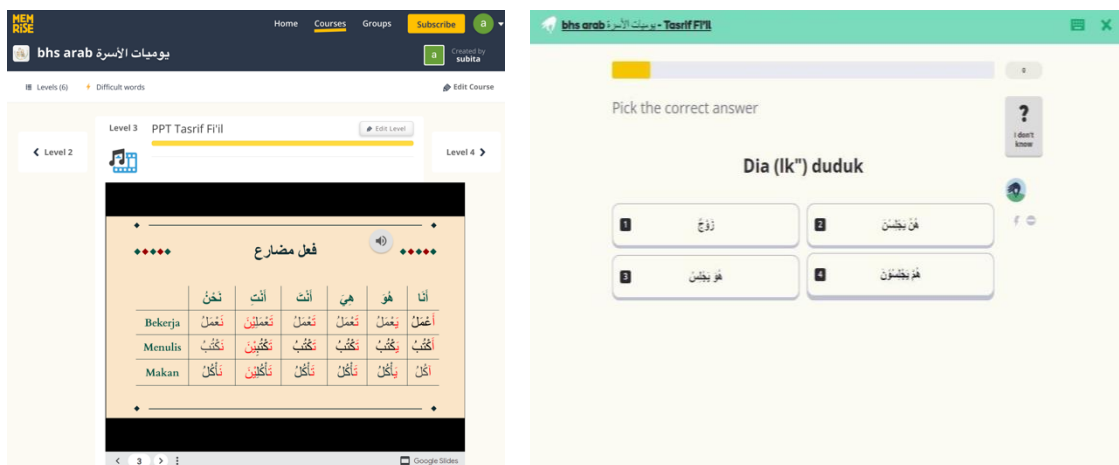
MEM RISE

Home Courses Groups Subscribe a

bhs arab يوميات الأسرة

a Created by subita

Levels (6) Difficult words

Edit Course

Level 2

Level 3 PPT Tasrif Fi'il

Edit Level

Level 4

فعل مضارع

| | نَحْنُ | أَنْتِ | أَنْتَ | هِيَ | هُوَ | أَنَا |
|---|---|---|---|---|---|---|
| Bekerja | نَعْمَلُ | تَعْمَلِيْنَ | تَعْمَلُ | تَعْمَلُ | يَعْمَلُ | أَعْمَلُ |
| Menulis | نَكْتُبُ | تَكْتُبِيْنَ | تَكْتُبُ | تَكْتُبُ | يَكْتُبُ | أَكْتُبُ |
| Makan | نَأْكُلُ | تَأْكُلِيْنَ | تَأْكُلُ | تَأْكُلُ | يَأْكُلُ | آكُلُ |

< 3 >

Google Slides

bhs arab - يوميات الأسرة - Tasrif Fi'il

0

Pick the correct answer

?
I don't know

Dia (lk") duduk

1 زَوْجٌ

2 هُنَّ يَجْلِسْنَ

3 هُوَ يَجْلِسُ

4 هُمْ يَجْلِسُوْنَ